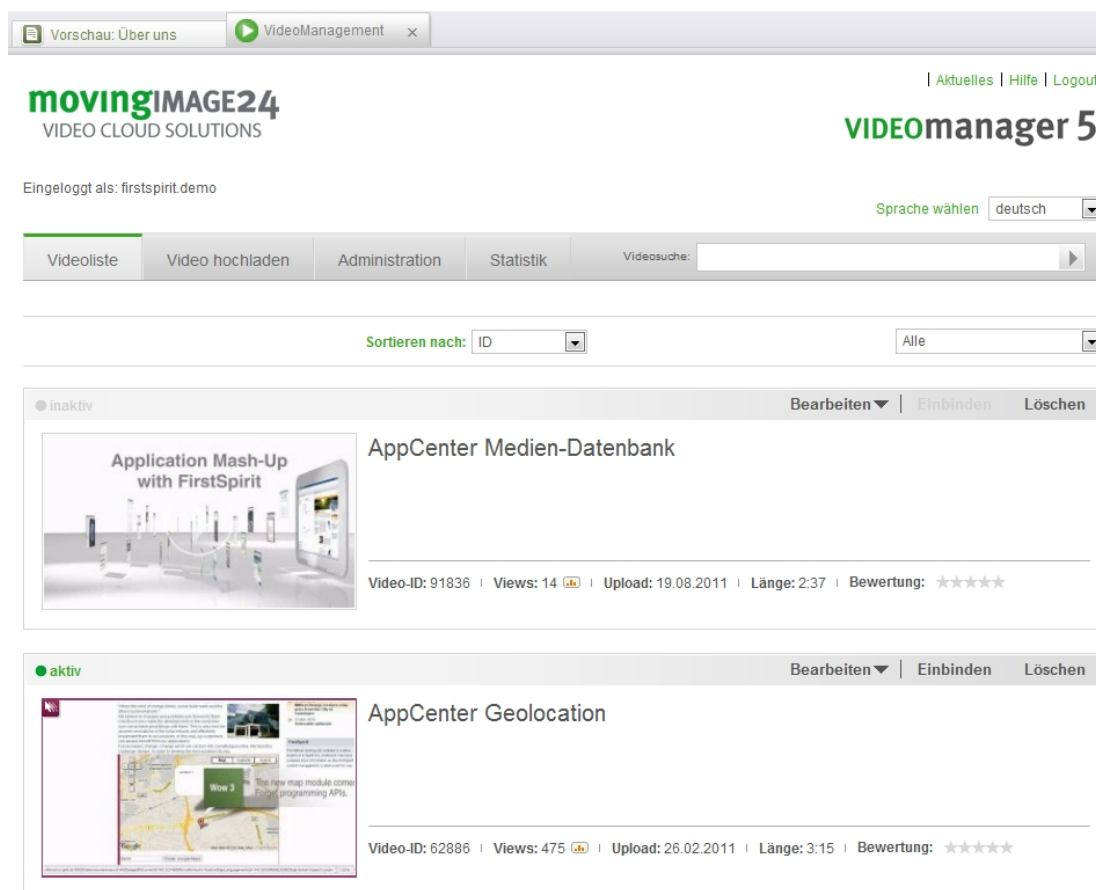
Vorschau: Über uns

VideoManagement ×

| Aktuelles | Hilfe | Logout

movingIMAGE24
VIDEO CLOUD SOLUTIONS

VIDEOmanager 5

Eingeloggt als: firstspirit.demo

Sprache wählen deutsch

Videoliste | Video hochladen | Administration | Statistik | Videosuche:

Sortieren nach: ID

Alle

● inaktiv

Bearbeiten ▼ | Einbinden | Löschen

Application Mash-Up with FirstSpirit

AppCenter Medien-Datenbank

Video-ID: 91836 | Views: 14 | Upload: 19.08.2011 | Länge: 2:37 | Bewertung:

● aktiv

Bearbeiten ▼ | Einbinden | Löschen

The new map module comes. Forget programming APIs.

Wow 3

AppCenter Geolocation

Video-ID: 62886 | Views: 475 | Upload: 26.02.2011 | Länge: 3:15 | Bewertung: